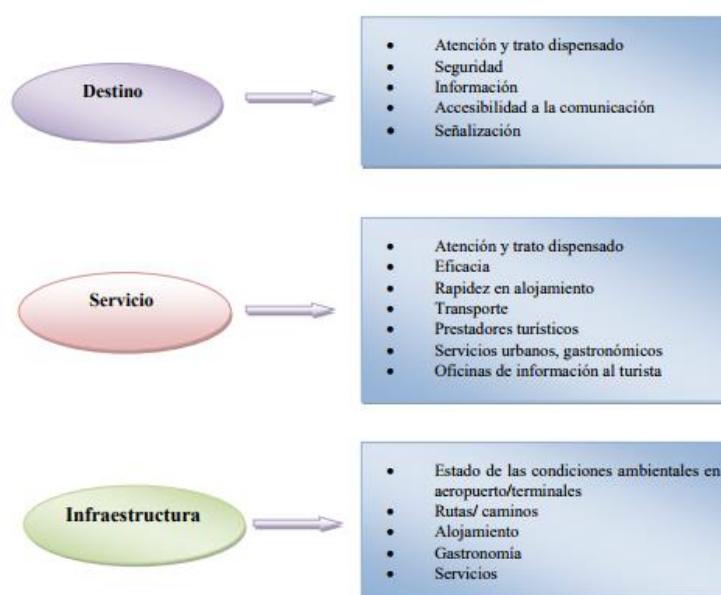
Destino

- Atención y trato dispensado
- Seguridad
- Información
- Accesibilidad a la comunicación
- Señalización

Servicio

- Atención y trato dispensado
- Eficacia
- Rapidez en alojamiento
- Transporte
- Prestadores turísticos
- Servicios urbanos, gastronómicos
- Oficinas de información al turista

Infraestructura

- Estado de las condiciones ambientales en aeropuerto/terminales
- Rutas/ caminos
- Alojamiento
- Gastronomía
- Servicios